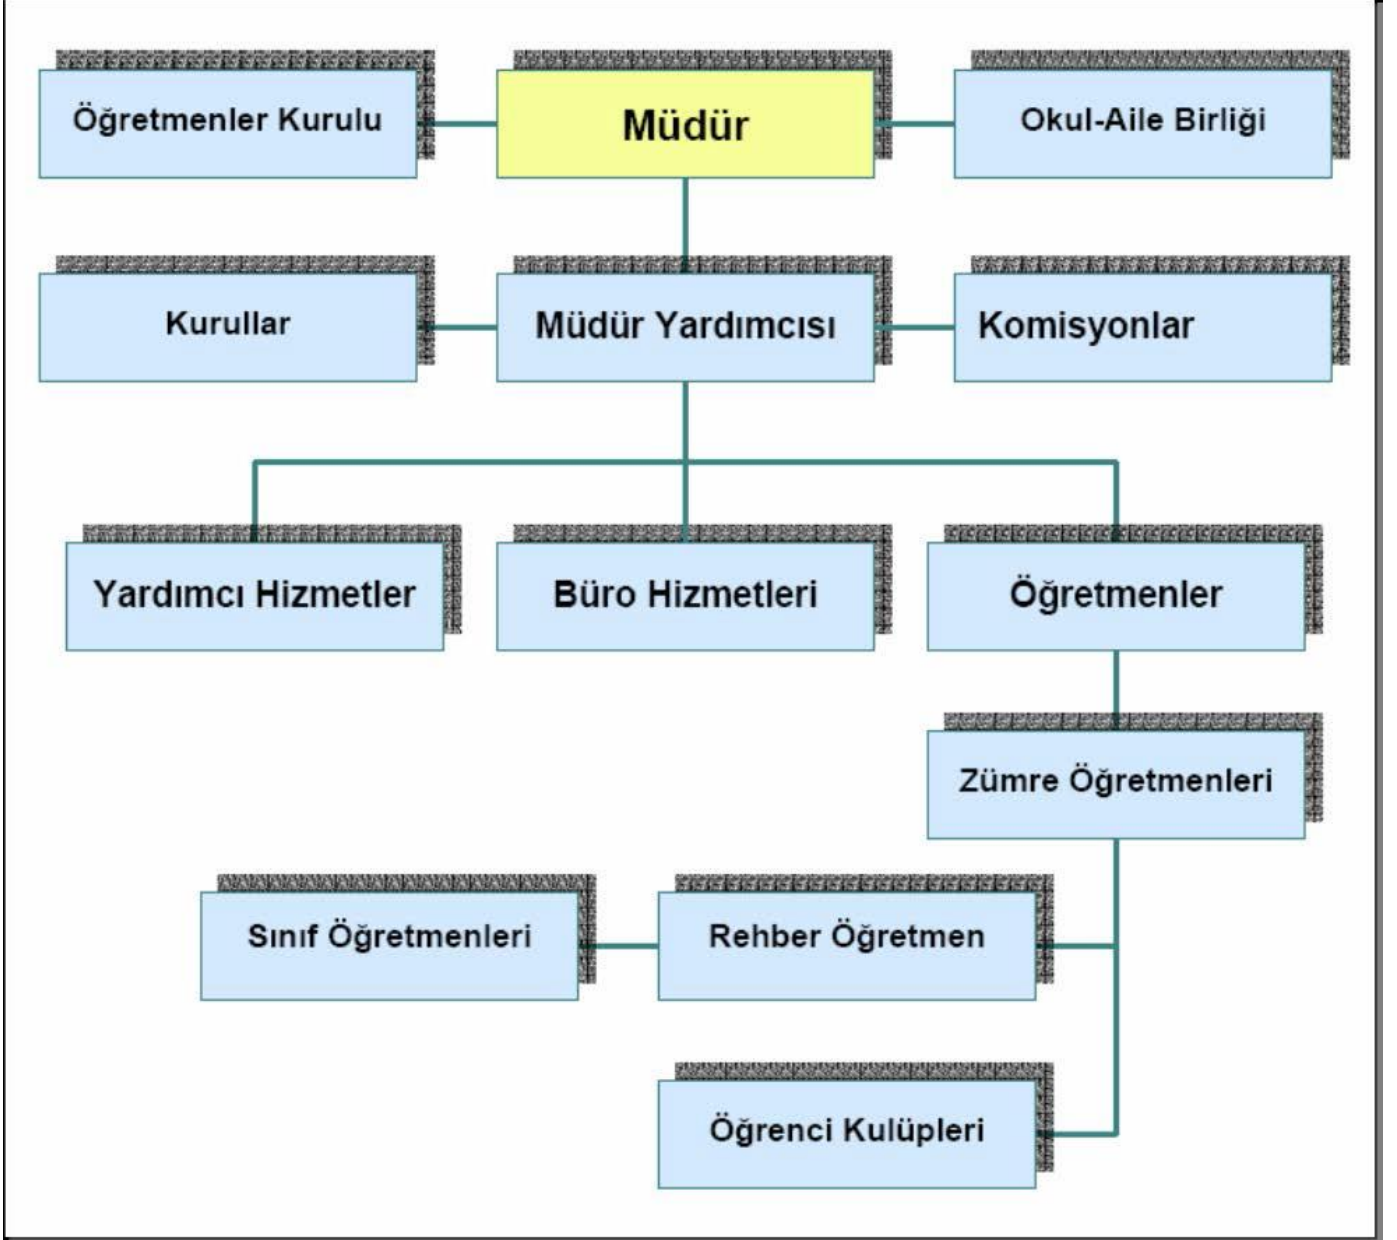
Öğretmenler Kurulu

Müdür

Okul-Aile Birliği

Kurullar

Müdür Yardımcısı

Komisyonlar

Yardımcı Hizmetler

Büro Hizmetleri

Öğretmenler

Zümre Öğretmenleri

Sınıf Öğretmenleri

Rehber Öğretmen

Öğrenci Kulüpleri